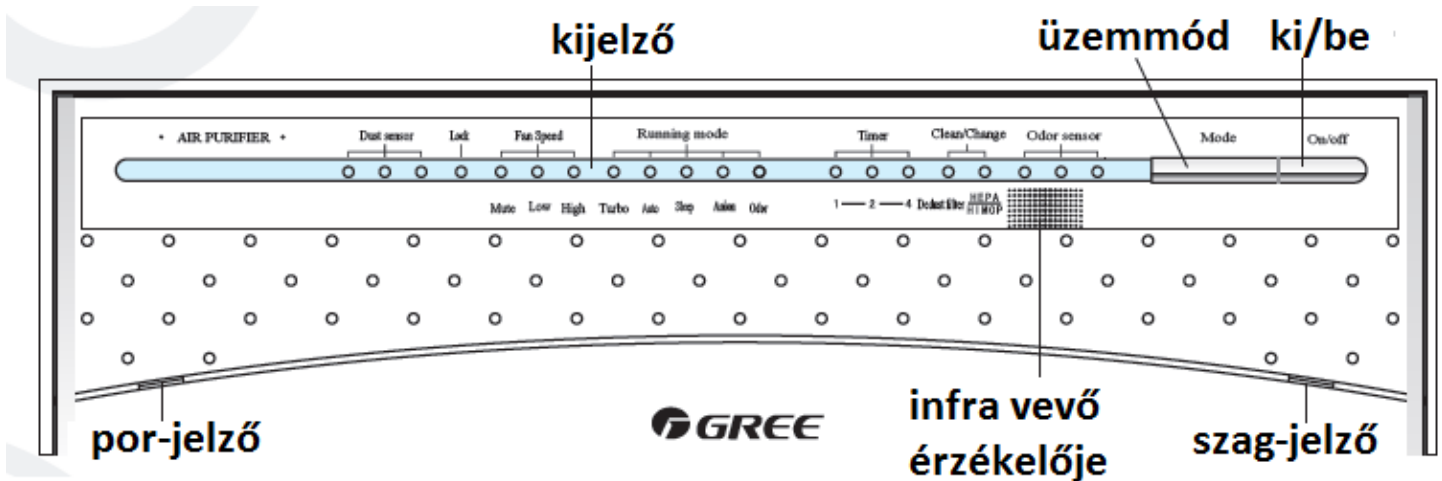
kijelző

üzemmód

ki/be

• AIR PURIFIER •

Dust sensor

Lock

Fan Speed

Running mode

Timer

Clean/Change

Odor sensor

Mode

On/off

Mute Low High Turbo Auto Sleep Anion Odor

1 — 2 — 4 Dedust filter HEPA HIMOP

por-jelző

GREE

infra vevő érzékelője

szag-jelző